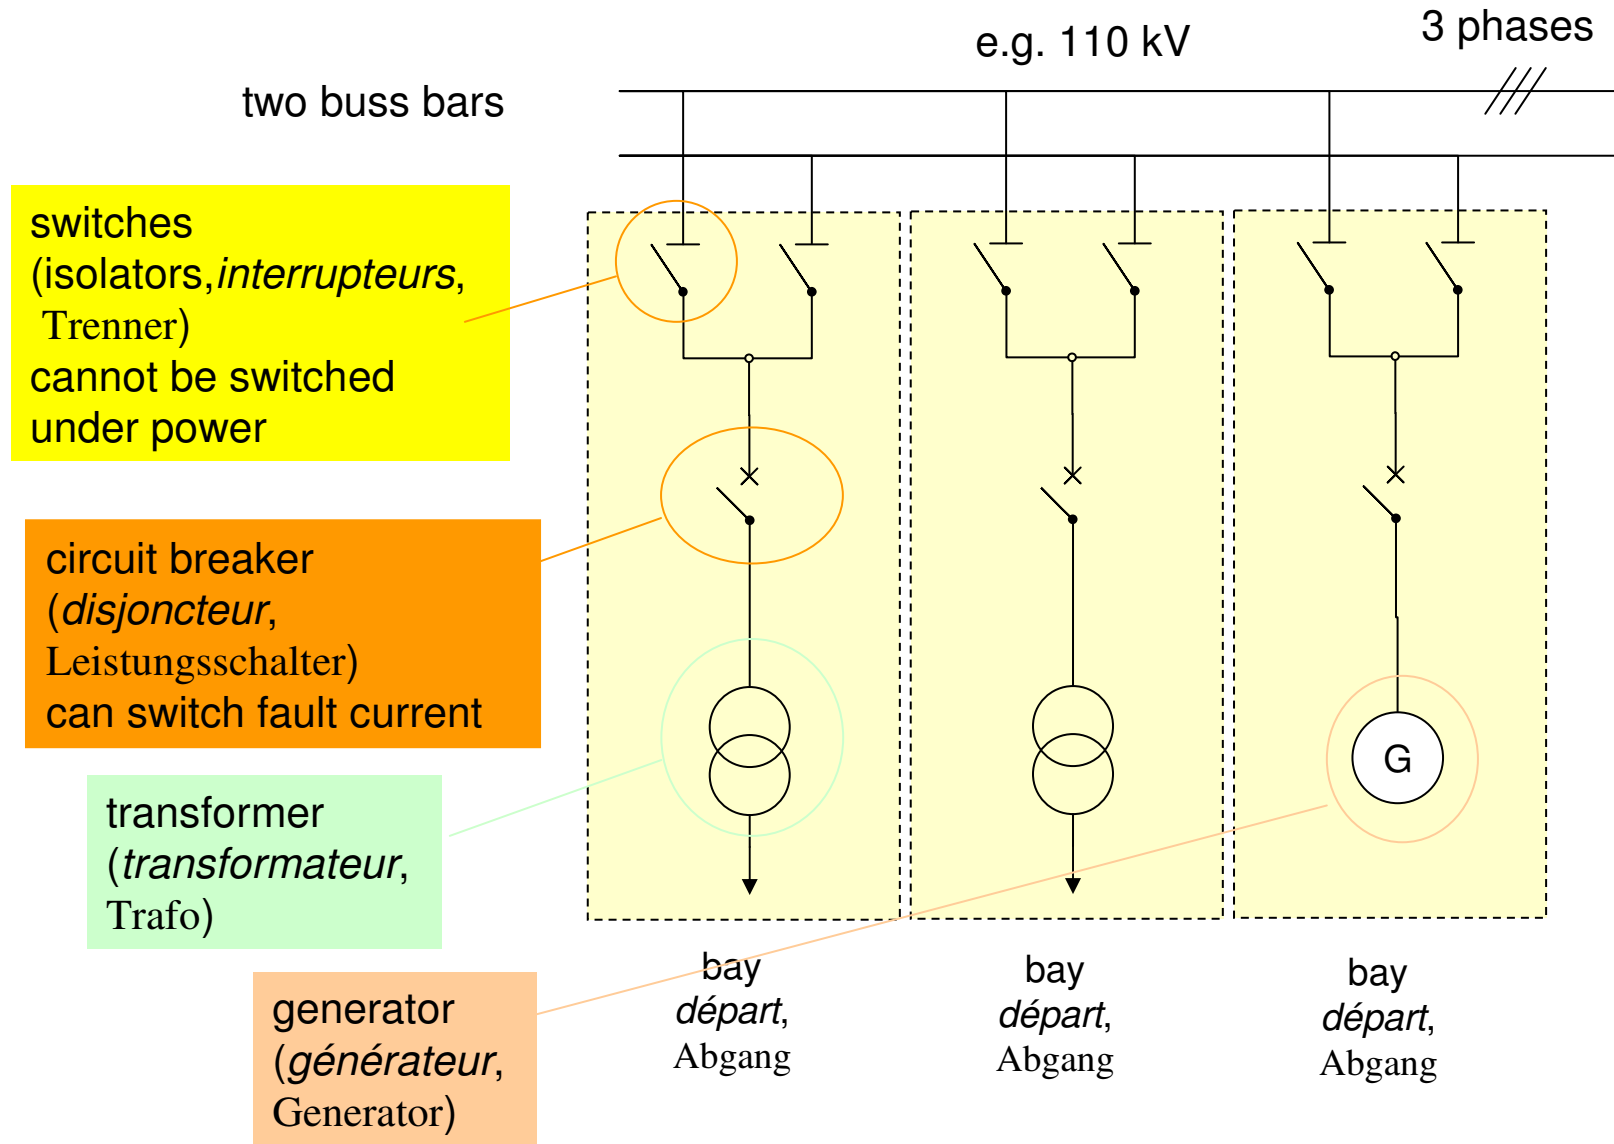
e.g. 110 kV

3 phases

two buss bars

switches (isolators, *interrupteurs*, Trenner) cannot be switched under power

circuit breaker (*disjoncteur*, Leistungsschalter) can switch fault current

transformer (*transformateur*, Trafo)

generator (*générateur*, Generator)

G

bay
*départ*,
Abgang

bay
*départ*,
Abgang

bay
*départ*,
Abgang